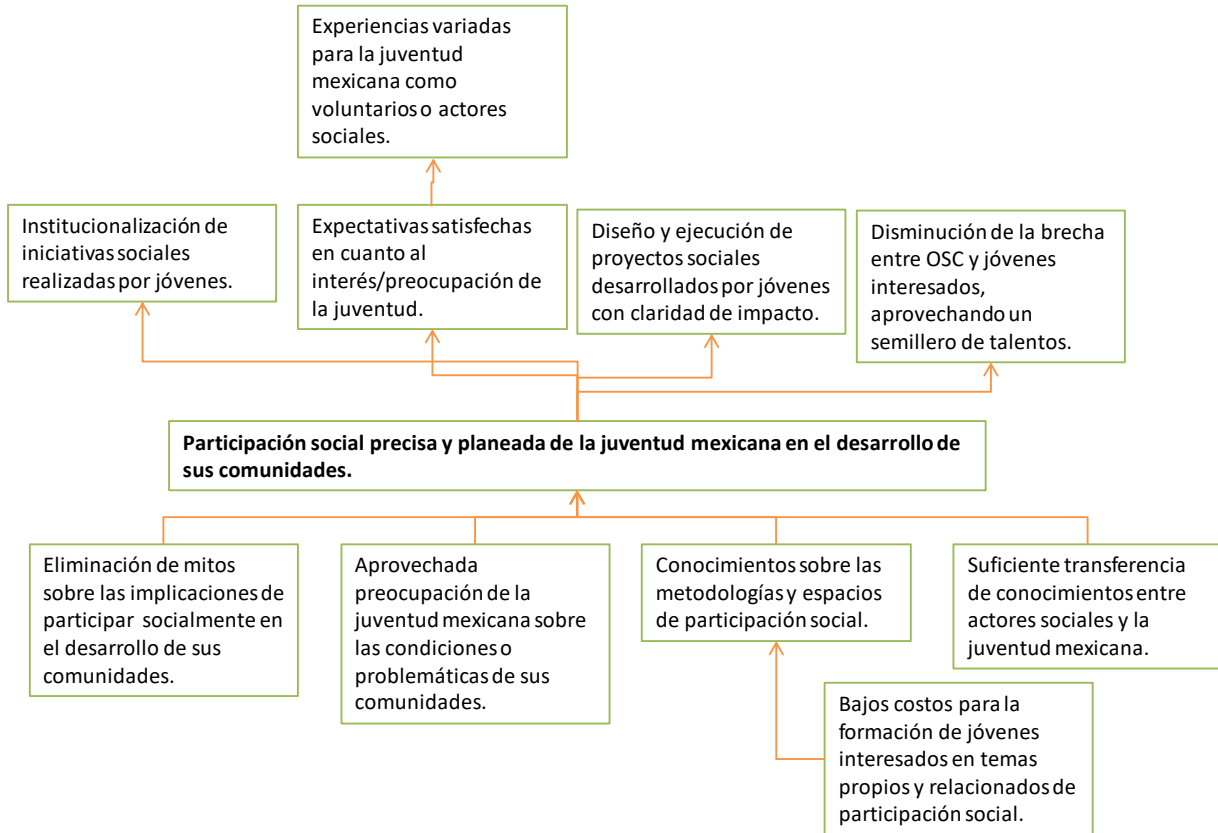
Experiencias variadas para la juventud mexicana como voluntarios o actores sociales.

Institucionalización de iniciativas sociales realizadas por jóvenes.

Expectativas satisfechas en cuanto al interés/preocupación de la juventud.

Diseño y ejecución de proyectos sociales desarrollados por jóvenes con claridad de impacto.

Disminución de la brecha entre OSC y jóvenes interesados, aprovechando un semillero de talentos.

**Participación social precisa y planeada de la juventud mexicana en el desarrollo de sus comunidades.**

Eliminación de mitos sobre las implicaciones de participar socialmente en el desarrollo de sus comunidades.

Aprovechada preocupación de la juventud mexicana sobre las condiciones o problemáticas de sus comunidades.

Conocimientos sobre las metodologías y espacios de participación social.

Suficiente transferencia de conocimientos entre actores sociales y la juventud mexicana.

Bajos costos para la formación de jóvenes interesados en temas propios y relacionados de participación social.